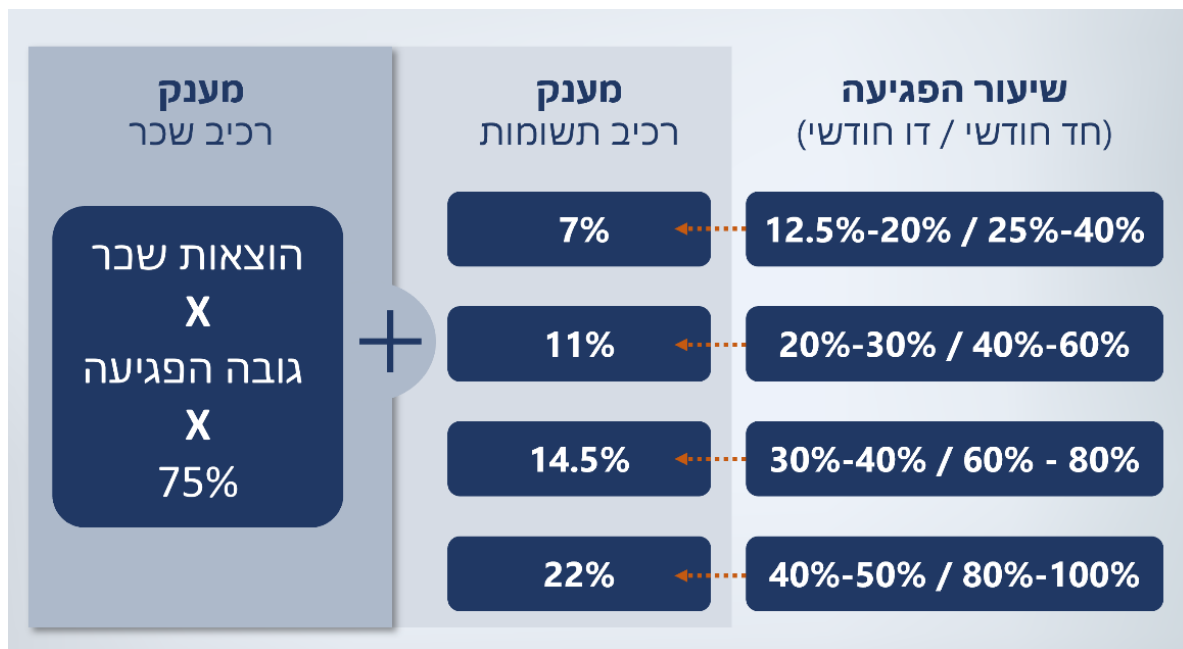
שיעור הפגיעה
(חד חודשי / דו חודשי)

12.5%-20% / 25%-40%

20%-30% / 40%-60%

30%-40% / 60% - 80%

40%-50% / 80%-100%

מענק
רכיב תשומות

7%

11%

14.5%

22%

+

מענק
רכיב שכר

הוצאות שכר
X
גובה הפגיעה
X
75%